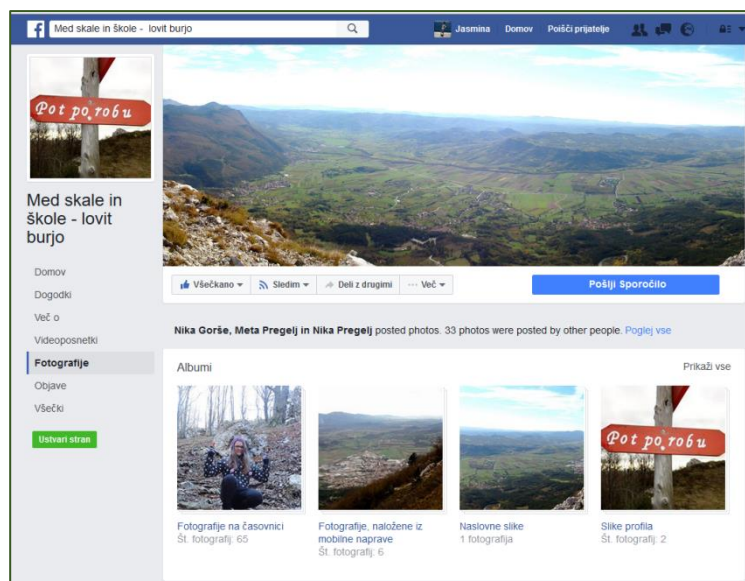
Med skale in škole - lovit burjo

Jasmina Domov Poišči prijatelje

Pot po robu

Med skale in škole - lovit burjo

Domov
Dogodki
Več o
Videoposnetki
Fotografije
Objave
Všečki

Ustvari stran

Všečkano ▾ Sledim ▾ Deli z drugimi ··· Več ▾

Pošlji Sporočilo

Nika Gorše, Meta Pregelj in Nika Pregelj posted photos. 33 photos were posted by other people. Poglej vse

Albumi

Prikaži vse

Pot po robu

Fotografije na časovnici
Št. fotografij: 65

Fotografije, naložene iz mobilne naprave
Št. fotografij: 6

Naslovne slike
1 fotografija

Slike profila
Št. fotografij: 2